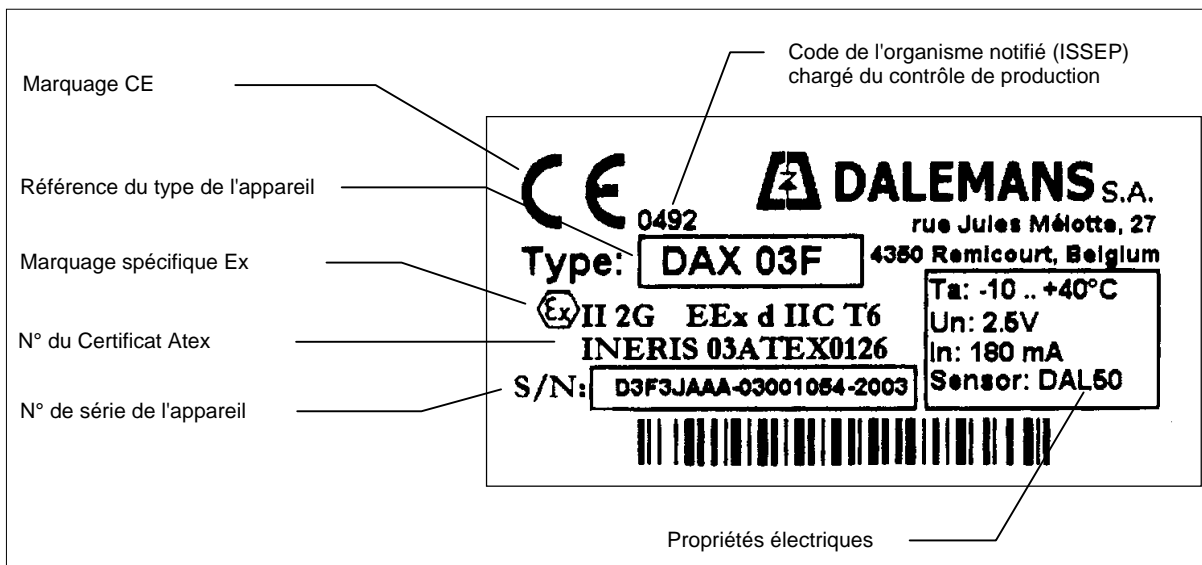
Code de l'organisme notifié (ISSEP) chargé du contrôle de production

Marquage CE

Référence du type de l'appareil

Marquage spécifique Ex

N° du Certificat Atex

N° de série de l'appareil

CE 0492

DALEMANS S.A.
rue Jules Mélotte, 27
4350 Remicourt, Belgium

Type: DAX 03F

Ⓔx II 2G EEx d IIC T6
INERIS 03ATEX0126

S/N: D3F3JAAA-03001054-2003

Ta: -10 .. +40°C
Un: 2.5V
In: 180 mA
Sensor: DAL50

Propriétés électriques